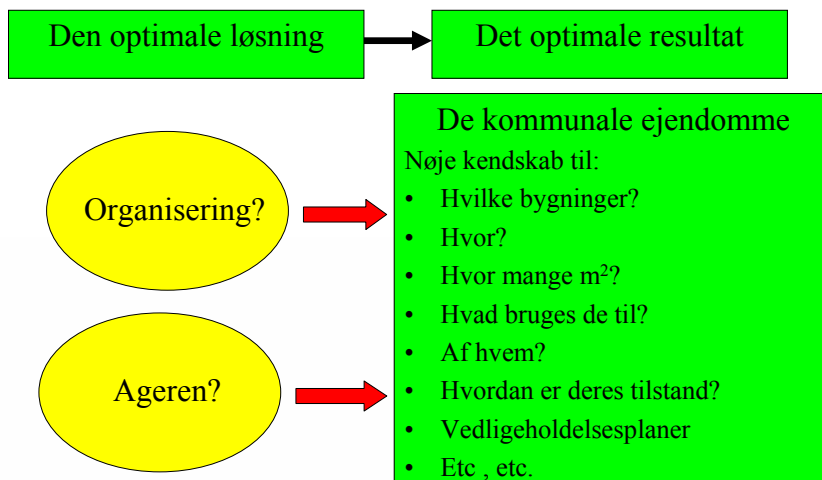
Den optimale løsning

Det optimale resultat

Organisering?

Ageren?

De kommunale ejendomme

Nøje kendskab til:

- Hvilke bygninger?
- Hvor?
- Hvor mange m$^2$?
- Hvad bruges de til?
- Af hvem?
- Hvordan er deres tilstand?
- Vedligeholdelsesplaner
- Etc , etc.